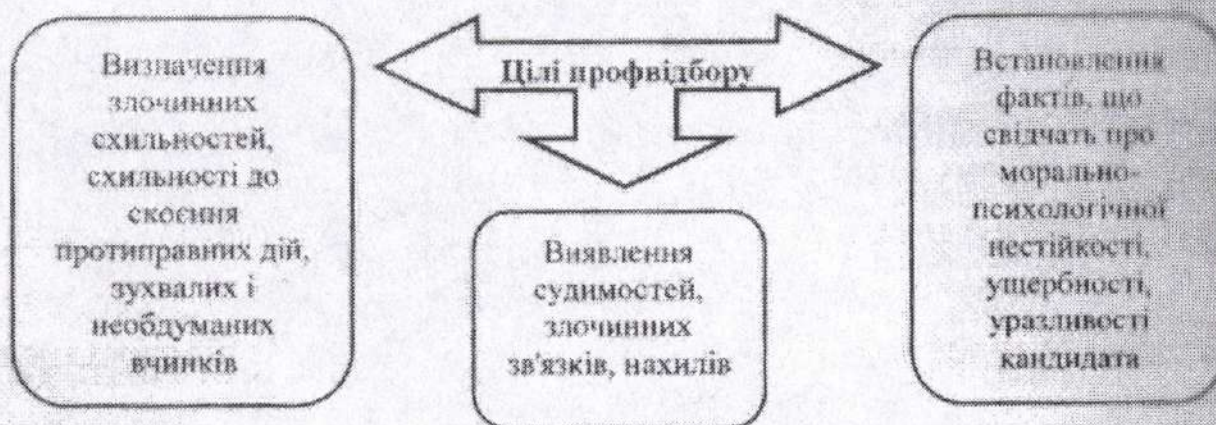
Визначення злочинних схильностей, схильності до скоєння протиправних дій, зухвалих і необдуманих вчинків

Цілі профвідбору

Встановлення фактів, що свідчать про морально-психологічної нестійкості, ущербності, уразливості кандидата

Виявлення судимостей, злочинних зв'язків, нахилів